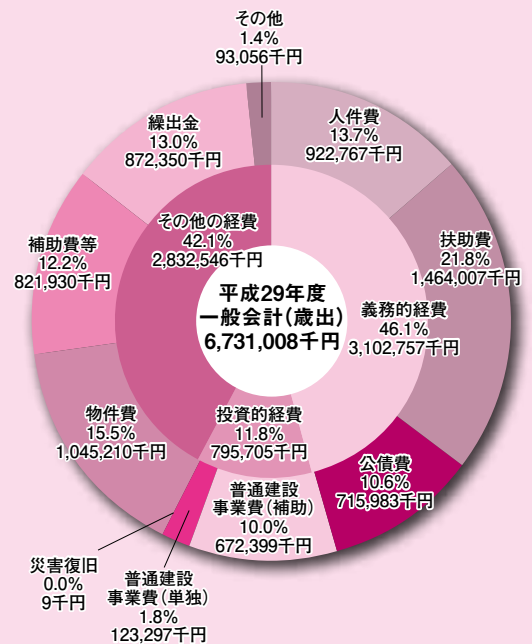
その他
1.4%
93,056千円

人件費
13.7%
922,767千円

繰出金
13.0%
872,350千円

その他の経費
42.1%
2,832,546千円

扶助費
21.8%
1,464,007千円

補助費等
12.2%
821,930千円

平成29年度
一般会計(歳出)
6,731,008千円

義務的経費
46.1%
3,102,757千円

物件費
15.5%
1,045,210千円

投資的経費
11.8%
795,705千円

公債費
10.6%
715,983千円

普通建設
事業費(補助)
10.0%
672,399千円

災害復旧
0.0%
9千円

普通建設
事業費(単独)
1.8%
123,297千円